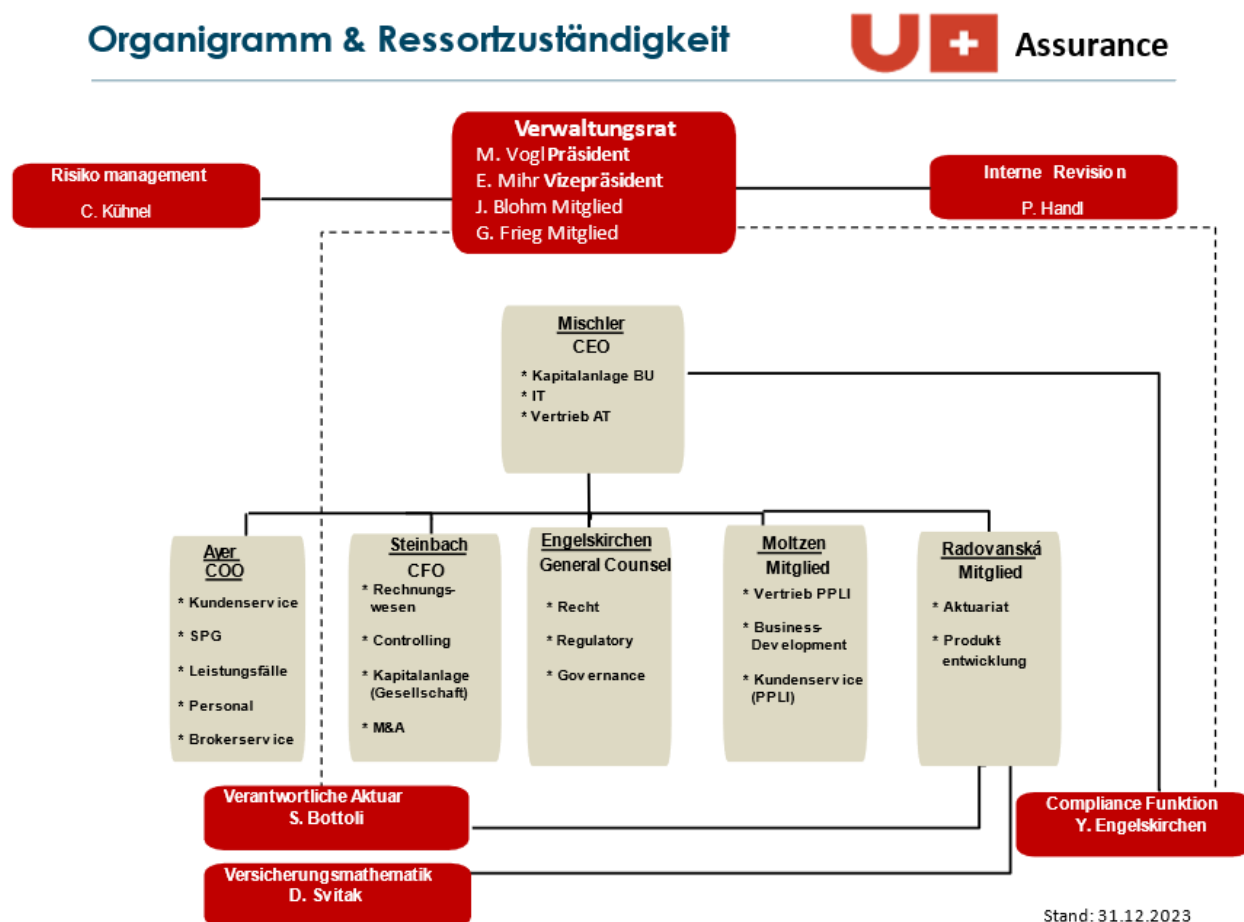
Organigramm & Ressortzuständigkeit

U + Assurance

Verwaltungsrat
M. Vogl Präsident
E. Mihr Vizepräsident
J. Blohm Mitglied
G. Frieg Mitglied

Risiko management
C. Kühnel

Interne Revision
P. Handl

Mischler
CEO
* Kapitalanlage BU
* IT
* Vertrieb AT

Ayer
COO
* Kundenservice
* SPG
* Leistungsfälle
* Personal
* Brokerservice

Steinbach
CFO
* Rechnungswesen
* Controlling
* Kapitalanlage (Gesellschaft)
* M&A

Engelskirchen
General Counsel
* Recht
* Regulatory
* Governance

Moltzen
Mitglied
* Vertrieb PPLI
* Business-Development
* Kundenservice (PPLI)

Radovanská
Mitglied
* Aktuariat
* Produkt entwicklung

Verantwortliche Aktuar
S. Bottoli

Compliance Funktion
Y. Engelskirchen

Versicherungsmathematik
D. Svitak

Stand: 31.12.2023